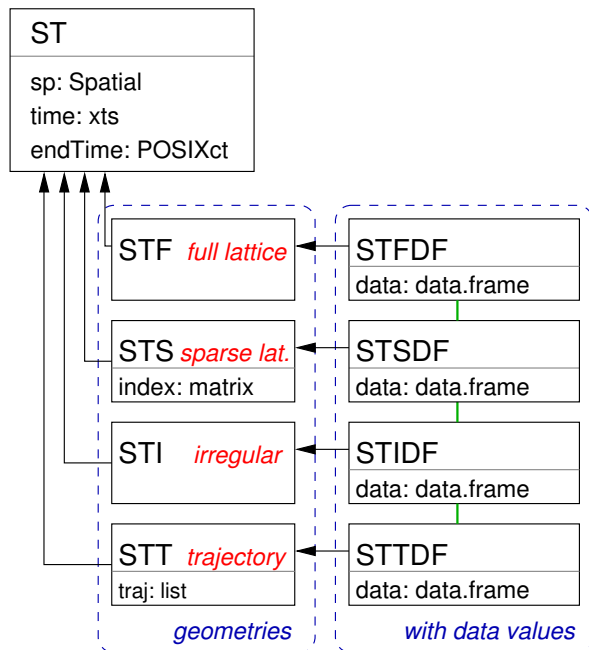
ST

sp: Spatial
time: xts
endTime: POSIXct

STF full lattice

STS sparse lat.
index: matrix

STI irregular

STT trajectory
traj: list

geometries

STFDF
data: data.frame

STSDF
data: data.frame

STIDF
data: data.frame

STTDF
data: data.frame

with data values